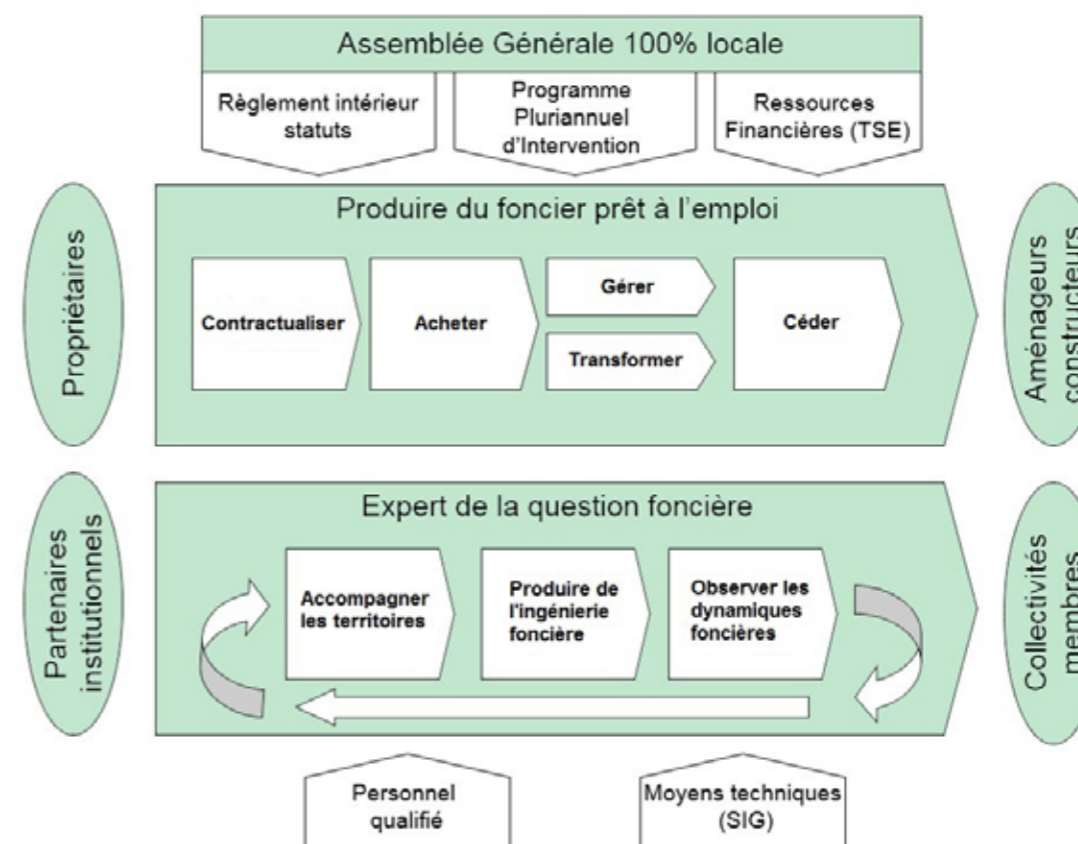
Assemblée Générale 100% locale

Règlement intérieur statuts

Programme Pluriannuel d'Intervention

Ressources Financières (TSE)

Propriétaires

Produire du foncier prêt à l'emploi

Contractualiser

Acheter

Gérer

Transformer

Céder

Aménageurs constructeurs

Partenaires institutionnels

Expert de la question foncière

Accompagner les territoires

Produire de l'ingénierie foncière

Observer les dynamiques foncières

Collectivités membres

Personnel qualifié

Moyens techniques (SIG)